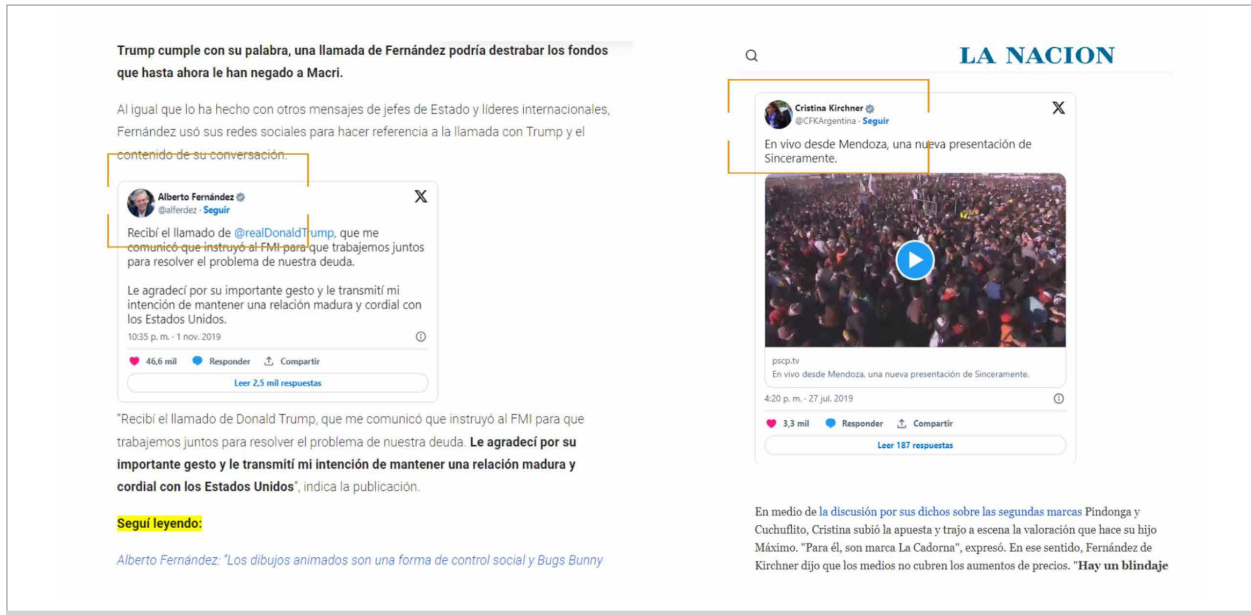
Trump cumple con su palabra, una llamada de Fernández podría destrabar los fondos que hasta ahora le han negado a Macri.

Al igual que lo ha hecho con otros mensajes de jefes de Estado y líderes internacionales, Fernández usó sus redes sociales para hacer referencia a la llamada con Trump y el contenido de su conversación.

Alberto Fernández
@alferdez · Seguir

Recibí el llamado de @realDonaldTrump, que me comunicó que instruyó al FMI para que trabajemos juntos para resolver el problema de nuestra deuda.

Le agradecí por su importante gesto y le transmití mi intención de mantener una relación madura y cordial con los Estados Unidos.

10:35 p. m. · 1 nov. 2019

46,6 mil Responder Compartir

Leer 2,5 mil respuestas

"Recibí el llamado de Donald Trump, que me comunicó que instruyó al FMI para que trabajemos juntos para resolver el problema de nuestra deuda. Le agradecí por su importante gesto y le transmití mi intención de mantener una relación madura y cordial con los Estados Unidos", indica la publicación.

Seguí leyendo:

Alberto Fernández: "Los dibujos animados son una forma de control social y Bugs Bunny

LA NACION

Cristina Kirchner
@CFKArgentina · Seguir

En vivo desde Mendoza, una nueva presentación de Sinceramente.

pscp.tv
En vivo desde Mendoza, una nueva presentación de Sinceramente.

4:20 p. m. · 27 jul. 2019

3,3 mil Responder Compartir

Leer 187 respuestas

En medio de la discusión por sus dichos sobre las segundas marcas Pindonga y Cuchuflito, Cristina subió la apuesta y trajo a escena la valoración que hace su hijo Máximo. "Para él, son marca La Cadorna", expresó. En ese sentido, Fernández de Kirchner dijo que los medios no cubren los aumentos de precios. "Hay un blindaje